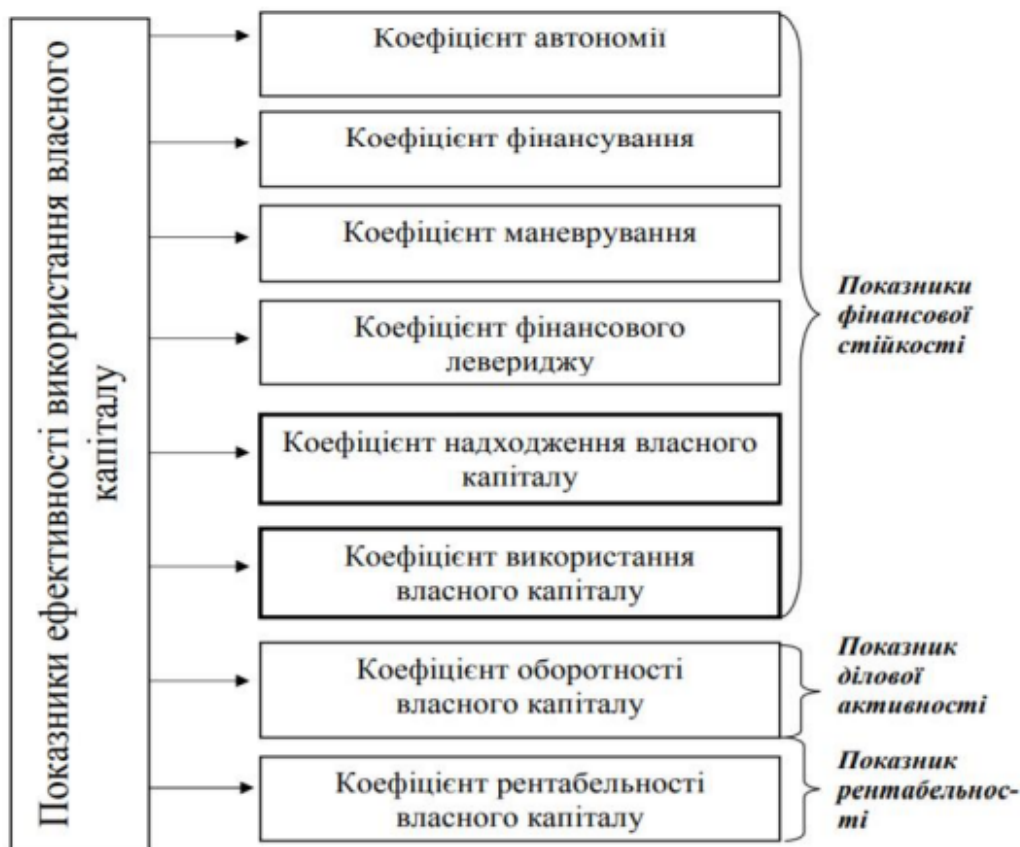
Показники ефективності використання власного капіталу

Коефіцієнт автономії

Коефіцієнт фінансування

Коефіцієнт маневрування

Коефіцієнт фінансового левериджу

Коефіцієнт надходження власного капіталу

Коефіцієнт використання власного капіталу

Показники фінансової стійкості

Коефіцієнт оборотності власного капіталу

Показник ділової активності

Коефіцієнт рентабельності власного капіталу

Показник рентабельності